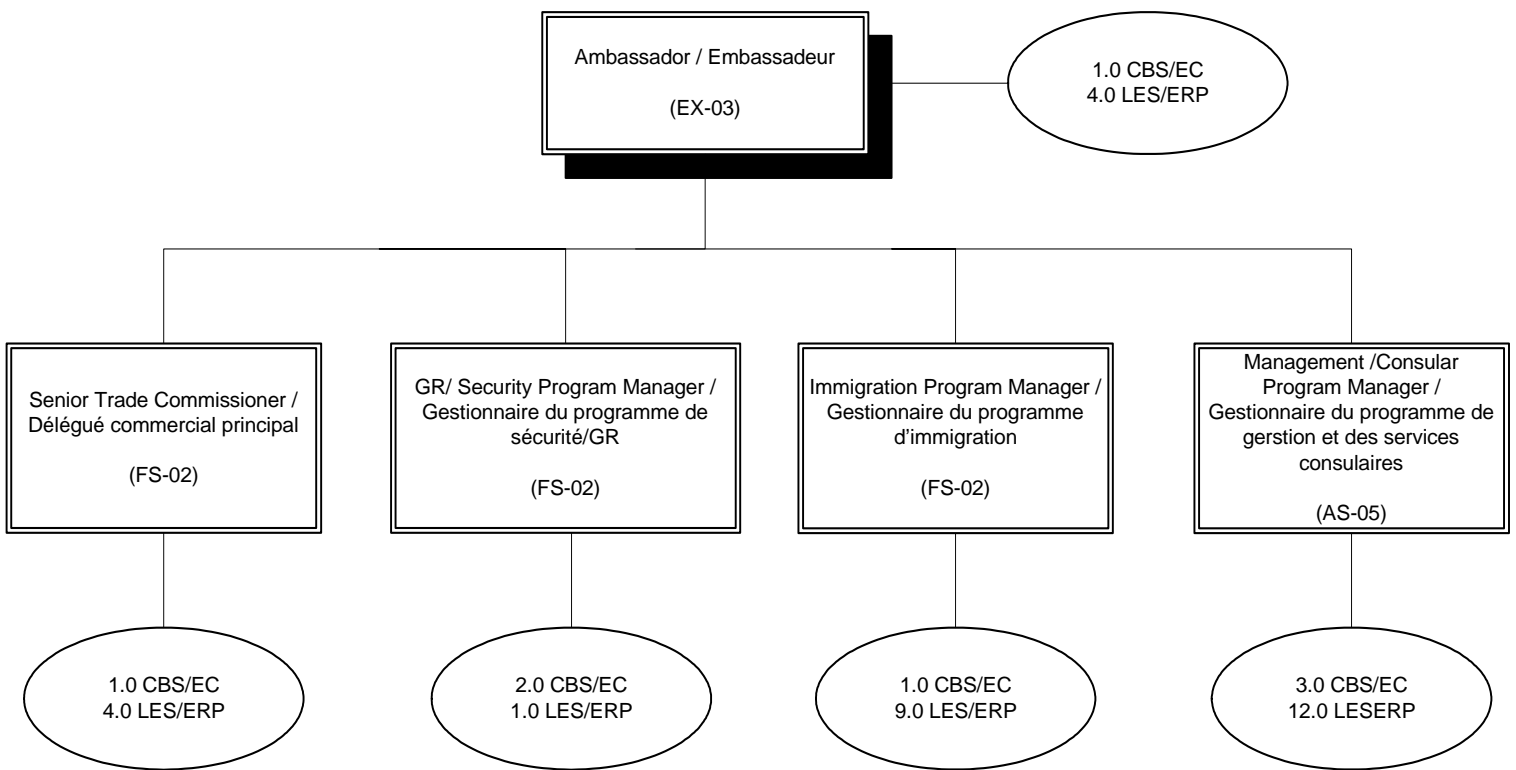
Ambassador / Embassadeur

(EX-03)

1.0 CBS/EC
4.0 LES/ERP

Senior Trade Commissioner / Délégué commercial principal

(FS-02)

GR/ Security Program Manager / Gestionnaire du programme de sécurité/GR

(FS-02)

Immigration Program Manager / Gestionnaire du programme d'immigration

(FS-02)

Management /Consular Program Manager / Gestionnaire du programme de gerstion et des services consulaires

(AS-05)

1.0 CBS/EC
4.0 LES/ERP

2.0 CBS/EC
1.0 LES/ERP

1.0 CBS/EC
9.0 LES/ERP

3.0 CBS/EC
12.0 LESERP